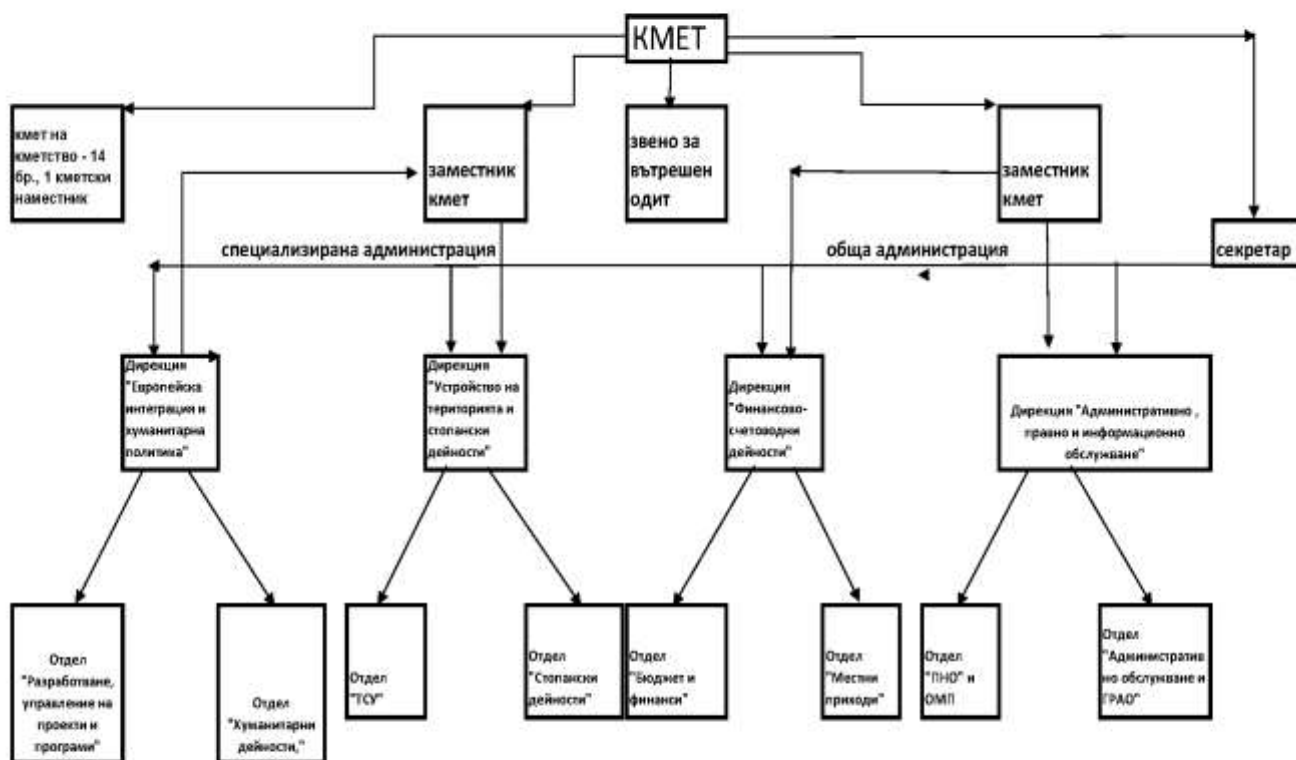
КМЕТ

кмет на кметство - 14 бр., 1 кметски наместник

заместник кмет

звено за вътрешен одит

заместник кмет

секретар

специализирана администрация

обща администрация

Дирекция "Европейска интеграция и хуманитарна политика"

Дирекция "Устройство на територията и стопански дейности"

Дирекция "Финансово-счетоводни дейности"

Дирекция "Административно , правно и информационно обслужване"

Отдел "Разработване, управление на проекти и програми"

Отдел "Хуманитарни дейности,"

Отдел "ТСУ"

Отдел "Стопански дейности"

Отдел "Бюджет и финанси"

Отдел "Местни приходи"

Отдел "ПНО" и ОМП

Отдел "Административно обслужване и ГРАО"